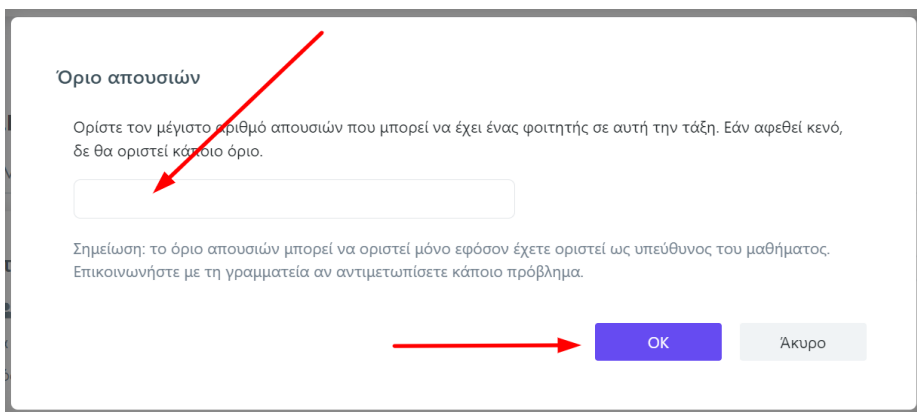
Όριο απουσιών

Ορίστε τον μέγιστο αριθμό απουσιών που μπορεί να έχει ένας φοιτητής σε αυτή την τάξη. Εάν αφεθεί κενό, δε θα οριστεί κάποιο όριο.

Σημείωση: το όριο απουσιών μπορεί να οριστεί μόνο εφόσον έχετε οριστεί ως υπεύθυνος του μαθήματος. Επικοινωνήστε με τη γραμματεία αν αντιμετωπίσετε κάποιο πρόβλημα.

OK

Άκυρο